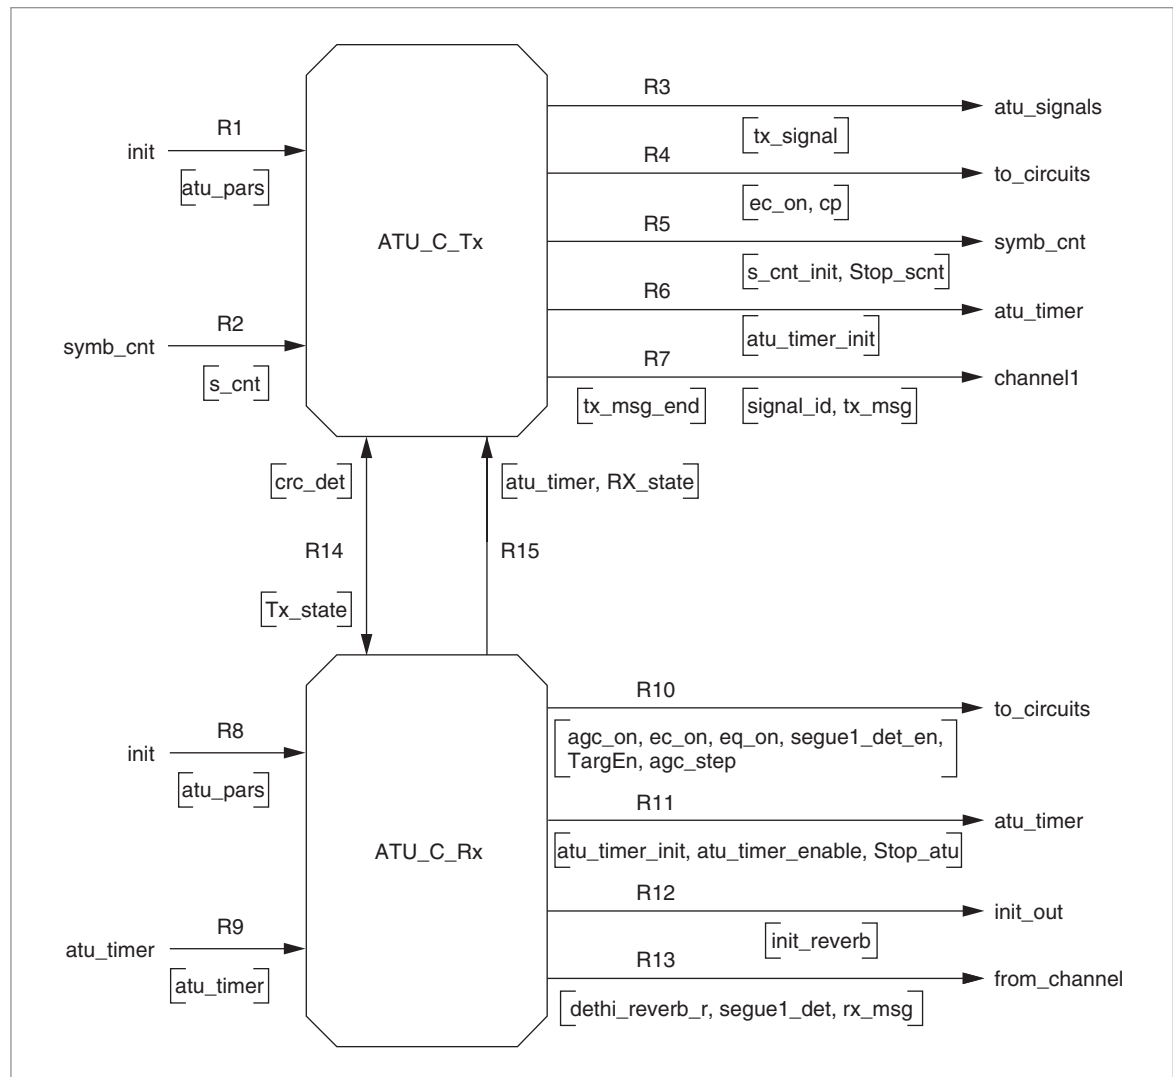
R3
atu_signals
tx_signal
R1
init
R4
to_circuits
atu_pars
ec_on, cp
ATU_C_Tx
R5
symb_cnt
s_cnt_init, Stop_scnt
R6
atu_timer
R2
symb_cnt
atu_timer_init
R7
channel1
s_cnt
tx_msg_end
signal_id, tx_msg
crc_det
atu_timer, RX_state
R14
R15
Tx_state
R10
to_circuits
agc_on, ec_on, eq_on, segue1_det_en, TargEn, agc_step
R8
init
atu_pars
R11
atu_timer
ATU_C_Rx
atu_timer_init, atu_timer_enable, Stop_atu
R12
init_out
init_reverb
R9
atu_timer
R13
from_channel
atu_timer
dethi_reverb_r, segue1_det, rx_msg